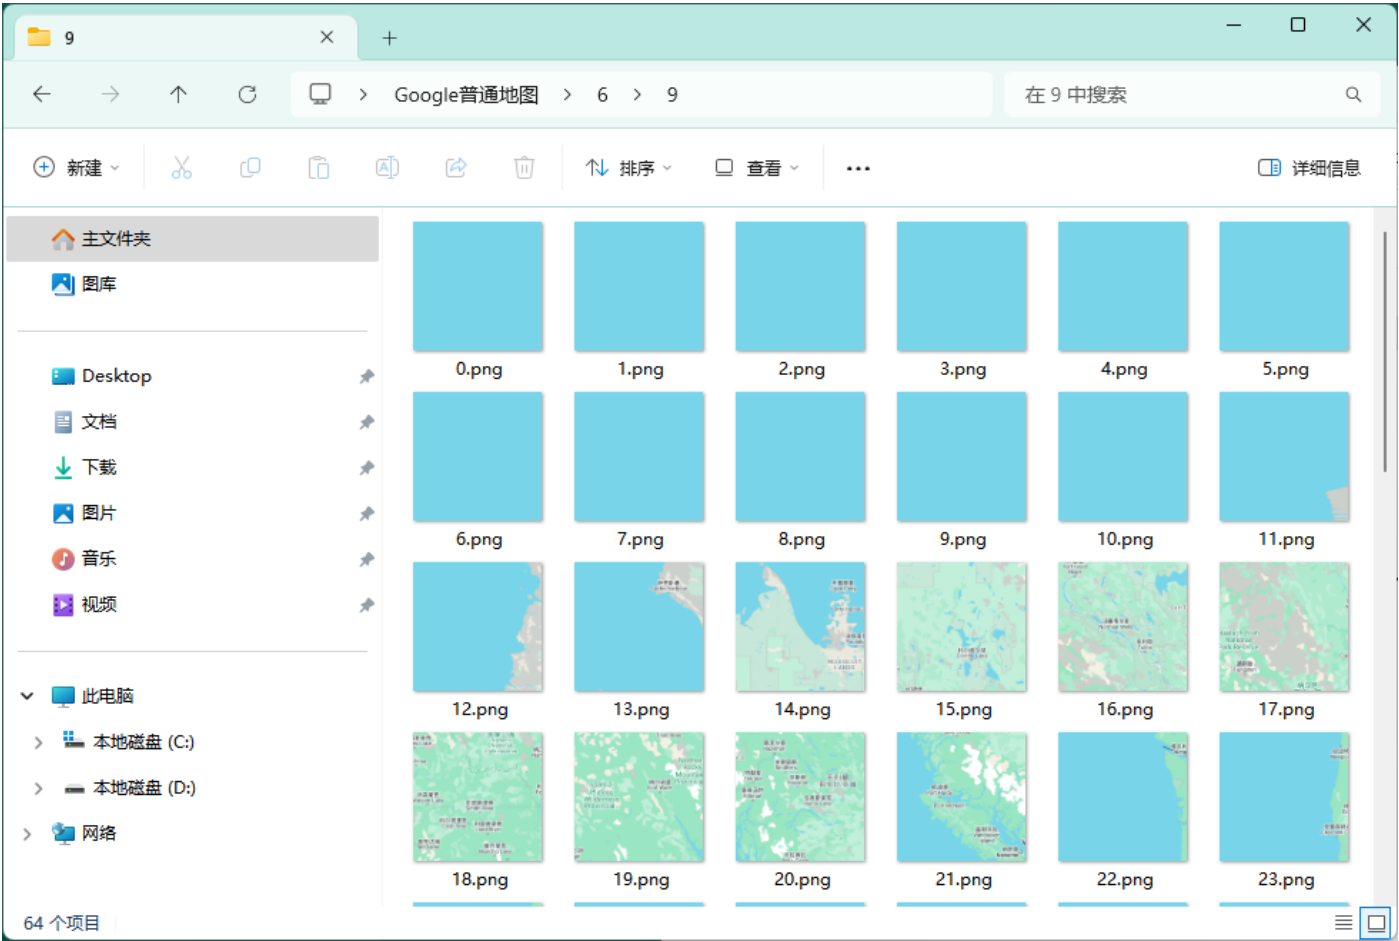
9

Google普通地图 > 6 > 9

在 9 中搜索

新建

排序

查看

...

详细信息

主文件夹

图库

Desktop

文档

下载

图片

音乐

视频

此电脑

本地磁盘 (C:)

本地磁盘 (D:)

网络

0.png
1.png
2.png
3.png
4.png
5.png
6.png
7.png
8.png
9.png
10.png
11.png
12.png
13.png
14.png
15.png
16.png
17.png
18.png
19.png
20.png
21.png
22.png
23.png

64 个项目